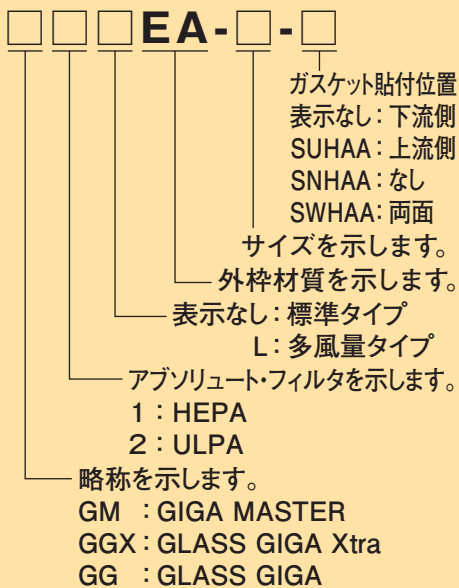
□□□EA-□-□

ガスケット貼付位置
表示なし：下流側
SUHAA：上流側
SNHAA：なし
SWHAA：両面

サイズを示します。

外枠材質を示します。

表示なし：標準タイプ
L：多風量タイプ

アブソリュート・フィルタを示します。
1：HEPA
2：ULPA

略称を示します。
GM ：GIGA MASTER
GGX：GLASS GIGA Xtra
GG ：GLASS GIGA